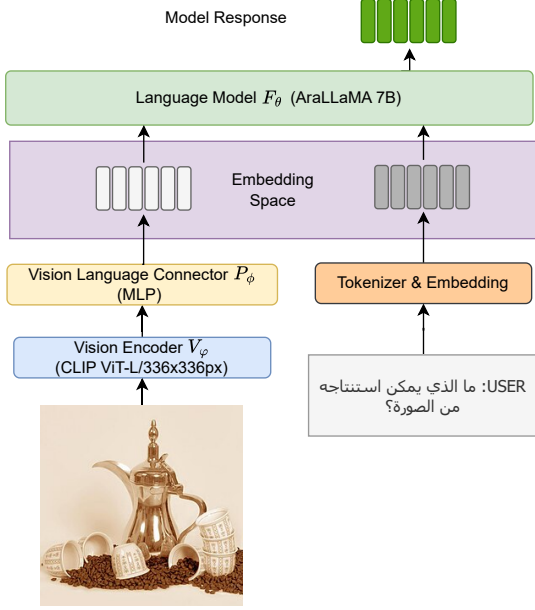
Model Response

Language Model $F_\theta$ (AraLLaMA 7B)

Embedding Space

Vision Language Connector $P_\phi$ (MLP)

Tokenizer & Embedding

Vision Encoder $V_\varphi$ (CLIP ViT-L/336x336px)

USER: ما الذي يمكن استنتاجه من الصورة؟